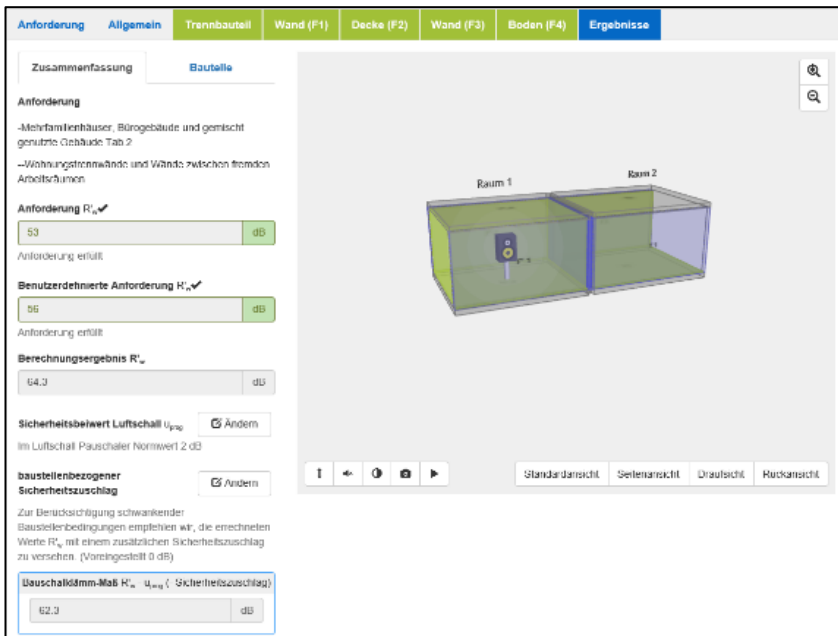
Anforderung Allgemein Trennbauteil Wand (F1) Decke (F2) Wand (F3) Boden (F4) Ergebnisse

Zusammenfassung Bauteile

Anforderung

-Mehrfamilienhäuser, Bürogebäude und gemischt genutzte Gebäude Tab.2

--Wohnungstrennwände und Wände zwischen fremden Arbeitsräumen

Anforderung R'w✔

53 dB

Anforderung erfüllt

Benutzerdefinierte Anforderung R'w✔

56 dB

Anforderung erfüllt

Berechnungsergebnis R'w

64.3 dB

Sicherheitsbeiwert Luftschall $u_{prog}$ Ändern

Im Luftschall Pauschaler Normwert 2 dB

baustellenbezogener Sicherheitszuschlag Ändern

Zur Berücksichtigung schwankender Baustellenbedingungen empfehlen wir, die errechneten Werte R'w mit einem zusätzlichen Sicherheitszuschlag zu versehen. (Voreingestellt 0 dB)

Bauschalldämm-Maß R'w - $u_{prog}$ (- Sicherheitszuschlag)

62.3 dB

Raum 1

Raum 2

Standardansicht Seitenansicht Draufsicht Rückansicht